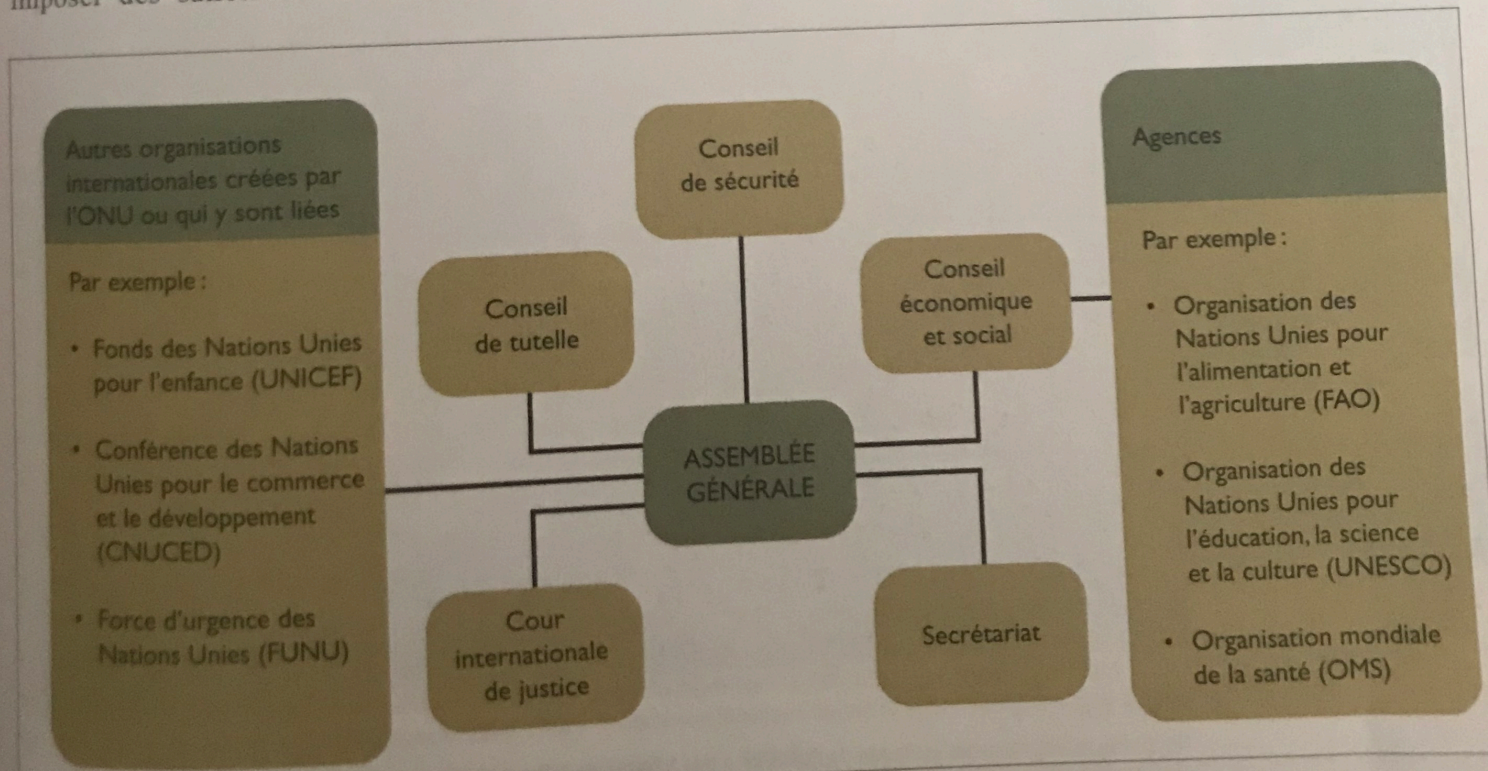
imposer des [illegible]

Autres organisations internationales créées par l'ONU ou qui y sont liées

Par exemple :

• Fonds des Nations Unies pour l'enfance (UNICEF)

• Conférence des Nations Unies pour le commerce et le développement (CNUCED)

• Force d'urgence des Nations Unies (FUNU)

Conseil de sécurité

Conseil de tutelle

Conseil économique et social

ASSEMBLÉE GÉNÉRALE

Cour internationale de justice

Secrétariat

Agences

Par exemple :

• Organisation des Nations Unies pour l'alimentation et l'agriculture (FAO)

• Organisation des Nations Unies pour l'éducation, la science et la culture (UNESCO)

• Organisation mondiale de la santé (OMS)